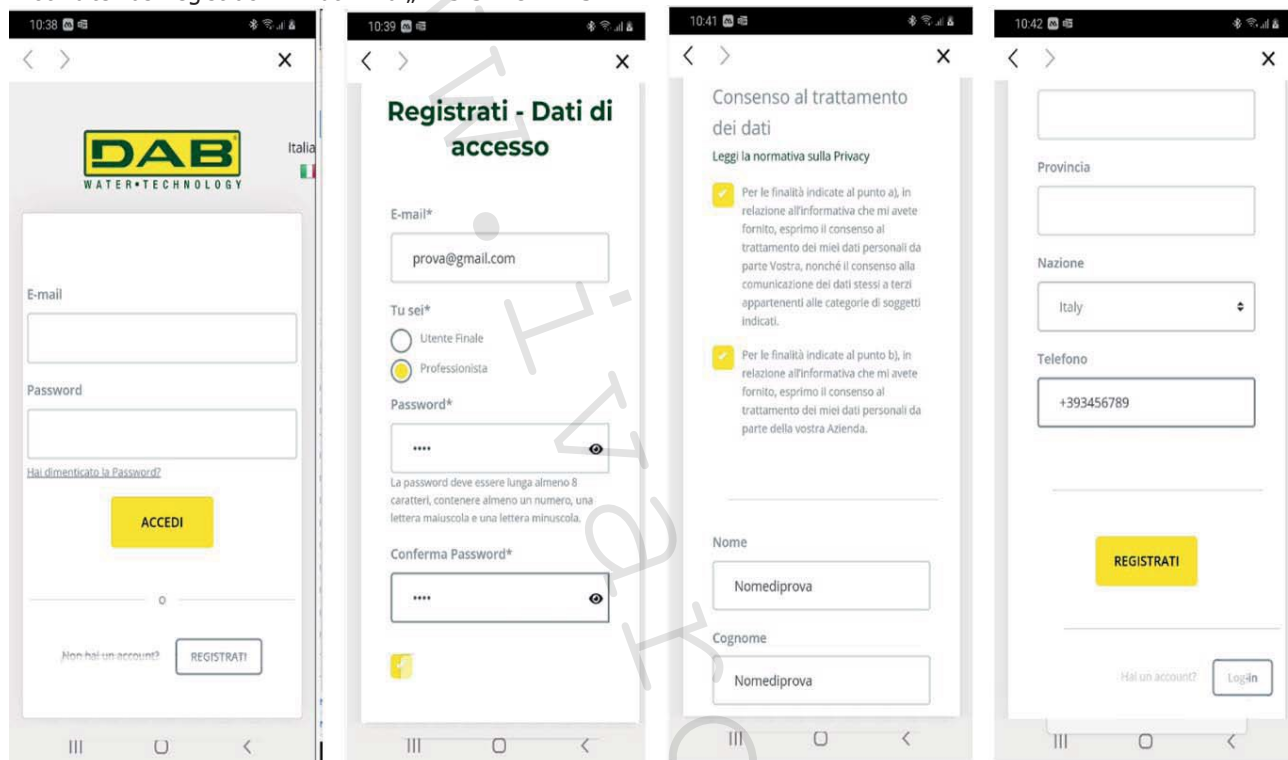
10:38

DAB
WATER•TECHNOLOGY

Italia

E-mail

Password

Hai dimenticato la Password?

ACCEDI

o

Non hai un account? REGISTRATI

10:39

Registrati - Dati di accesso

E-mail*

prova@gmail.com

Tu sei*

Utente Finale

Professionista

Password*

••••

La password deve essere lunga almeno 8 caratteri, contenere almeno un numero, una lettera maiuscola e una lettera minuscola.

Conferma Password*

••••

10:41

Consenso al trattamento dei dati

Leggi la normativa sulla Privacy

Per le finalità indicate al punto a), in relazione all'informativa che mi avete fornito, esprimo il consenso al trattamento dei miei dati personali da parte Vostra, nonché il consenso alla comunicazione dei dati stessi a terzi appartenenti alle categorie di soggetti indicati.

Per le finalità indicate al punto b), in relazione all'informativa che mi avete fornito, esprimo il consenso al trattamento dei miei dati personali da parte della vostra Azienda.

Nome

Nomediprova

Cognome

Nomediprova

10:42

Provincia

Nazione

Italy

Telefono

+393456789

REGISTRATI

Hai un account? Login